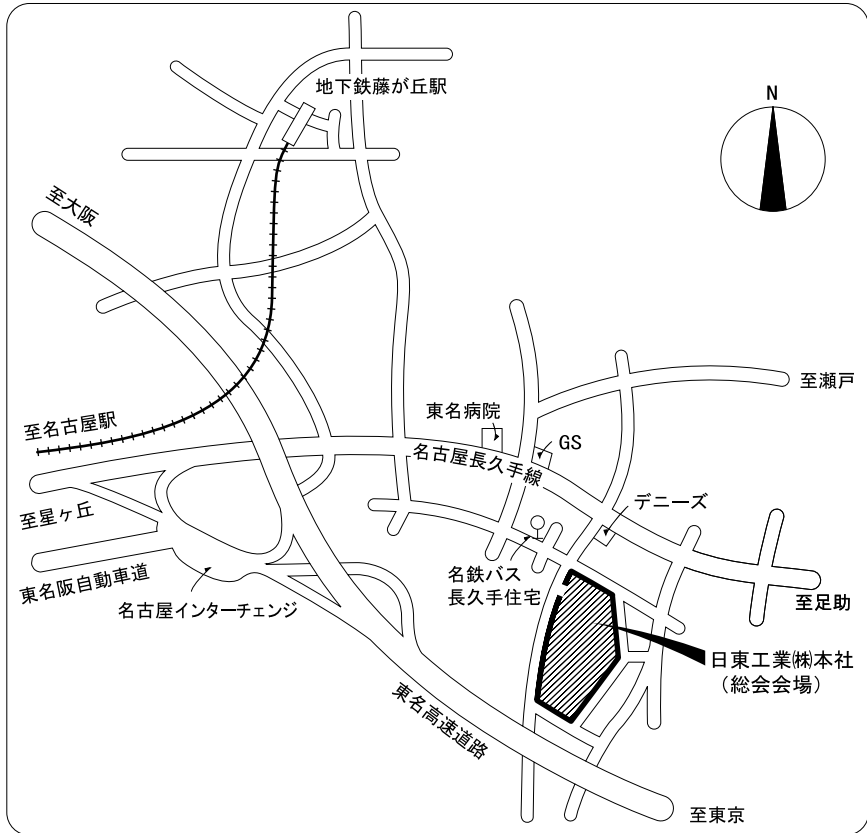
地下鉄藤が丘駅

N

至大阪

至瀬戸

東名病院

GS

至名古屋駅

名古屋長久手線

至星ヶ丘

デニーズ

東名阪自動車道

名鉄バス
長久手住宅

名古屋インターチェンジ

至足助

日東工業㈱本社
（総会会場）

東名高速道路

至東京